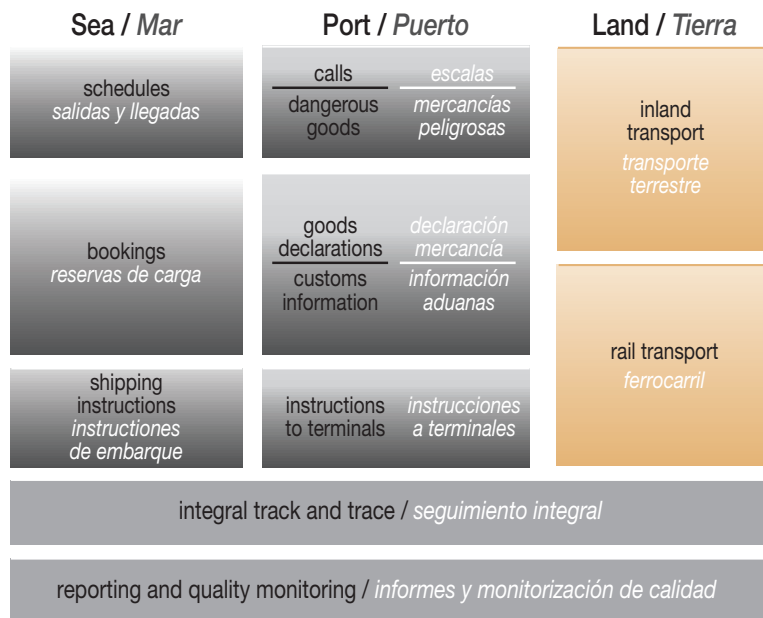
Sea / *Mar*

schedules
*salidas y llegadas*

bookings
*reservas de carga*

shipping instructions
*instructiones de embarque*

Port / *Puerto*

calls
*escalas*

dangerous goods
*mercancías peligrosas*

goods declarations
*declaración mercancía*

customs information
*información aduanas*

instructions to terminals
*instrucciones a terminales*

Land / *Tierra*

inland transport
*transporte terrestre*

rail transport
*ferrocarril*

integral track and trace / *seguimiento integral*

reporting and quality monitoring / *informes y monitorización de calidad*